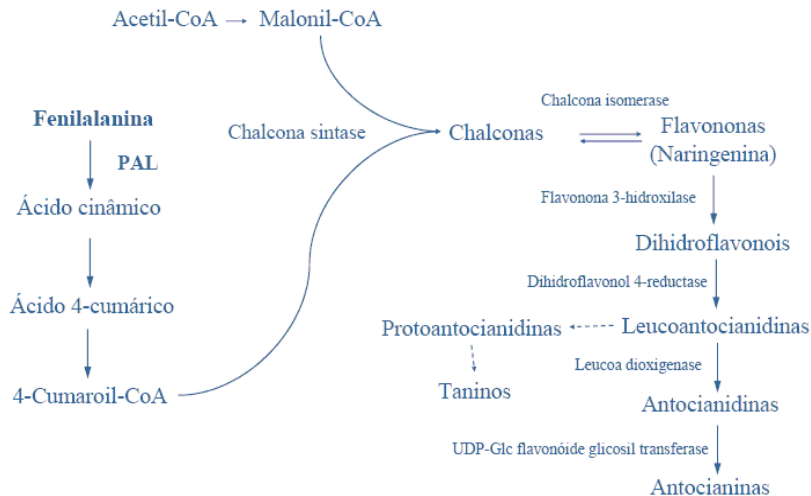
Acetil-CoA → Malonil-CoA

Fenilalanina

PAL

Ácido cinâmico

Ácido 4-cumárico

4-Cumaroil-CoA

Chalcona sintase

Chalconas

Chalcona isomerase

Flavononas (Naringenina)

Flavonona 3-hidroxilase

Dihidroflavonois

Dihidroflavonol 4-reductase

Protoantocianidinas

Leucoantocianidinas

Taninos

Leucoa dioxigenase

Antocianidinas

UDP-Glc flavonóide glicosil transferase

Antocianinas